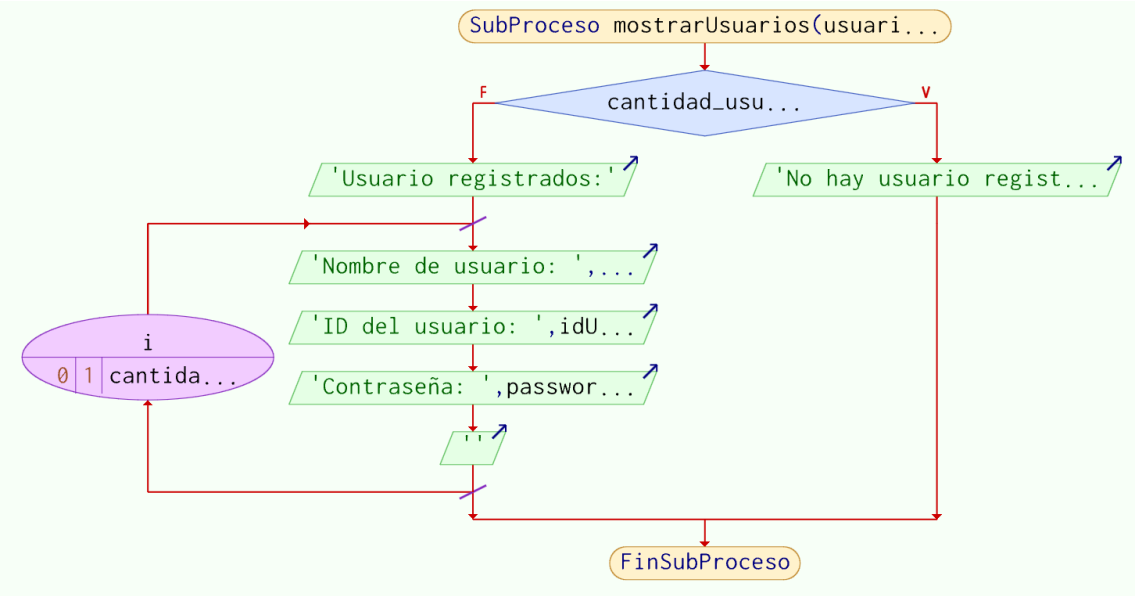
SubProceso mostrarUsuarios(usuari...

cantidad_usu...

F

V

'Usuario registrados:'

'No hay usuario regist...

'Nombre de usuario: ',...

'ID del usuario: ',idU...

'Contraseña: ',passwor...

''

i

0 | 1 | cantida...

FinSubProceso